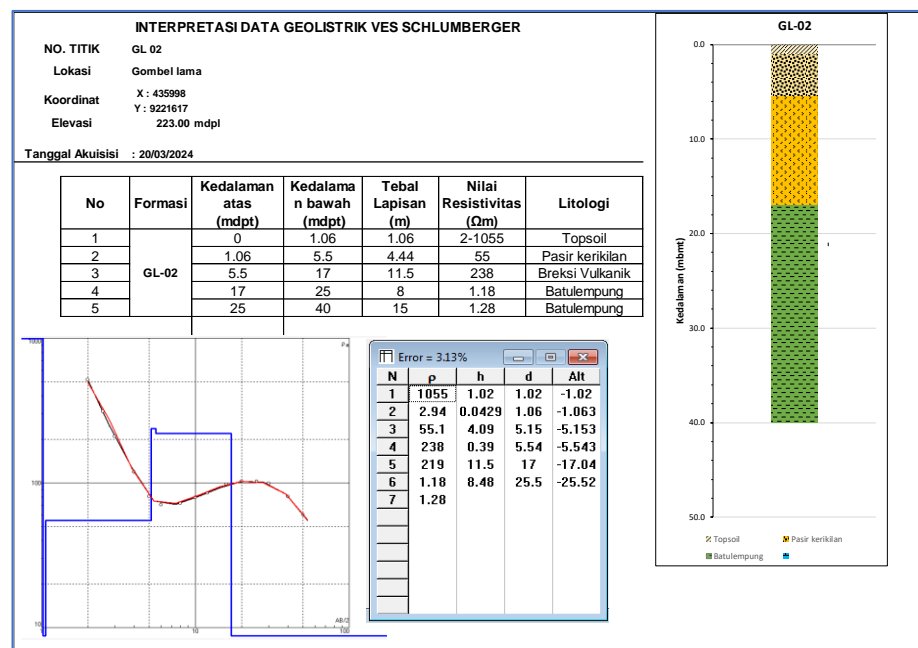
INTERPRETASI DATA GEOLISTRIK VES SCHLUMBERGER

NO. TITIK GL 02
Lokasi Gombel lama
Koordinat X : 435998
Y : 9221617
Elevasi 223.00 mdpl

Tanggal Akuisisi : 20/03/2024

| No | Formasi | Kedalaman atas (mdpt) | Kedalaman bawah (mdpt) | Tebal Lapisan (m) | Nilai Resistivitas (Ωm) | Litologi |
|---|---|---|---|---|---|---|
| 1 | GL-02 | 0 | 1.06 | 1.06 | 2-1055 | Topsoil |
| 2 | | 1.06 | 5.5 | 4.44 | 55 | Pasir kerikilan |
| 3 | | 5.5 | 17 | 11.5 | 238 | Breksi Vulkanik |
| 4 | | 17 | 25 | 8 | 1.18 | Batulempung |
| 5 | | 25 | 40 | 15 | 1.28 | Batulempung |

1000
Pa
100
10
10
AB/2
100

Error = 3.13%

| N | ρ | h | d | Alt |
|---|---|---|---|---|
| 1 | 1055 | 1.02 | 1.02 | -1.02 |
| 2 | 2.94 | 0.0429 | 1.06 | -1.063 |
| 3 | 55.1 | 4.09 | 5.15 | -5.153 |
| 4 | 238 | 0.39 | 5.54 | -5.543 |
| 5 | 219 | 11.5 | 17 | -17.04 |
| 6 | 1.18 | 8.48 | 25.5 | -25.52 |
| 7 | 1.28 | | | |

GL-02
0.0
10.0
20.0
30.0
40.0
50.0
Kedalaman (mbmt)
Topsoil
Pasir kerikilan
Batulempung